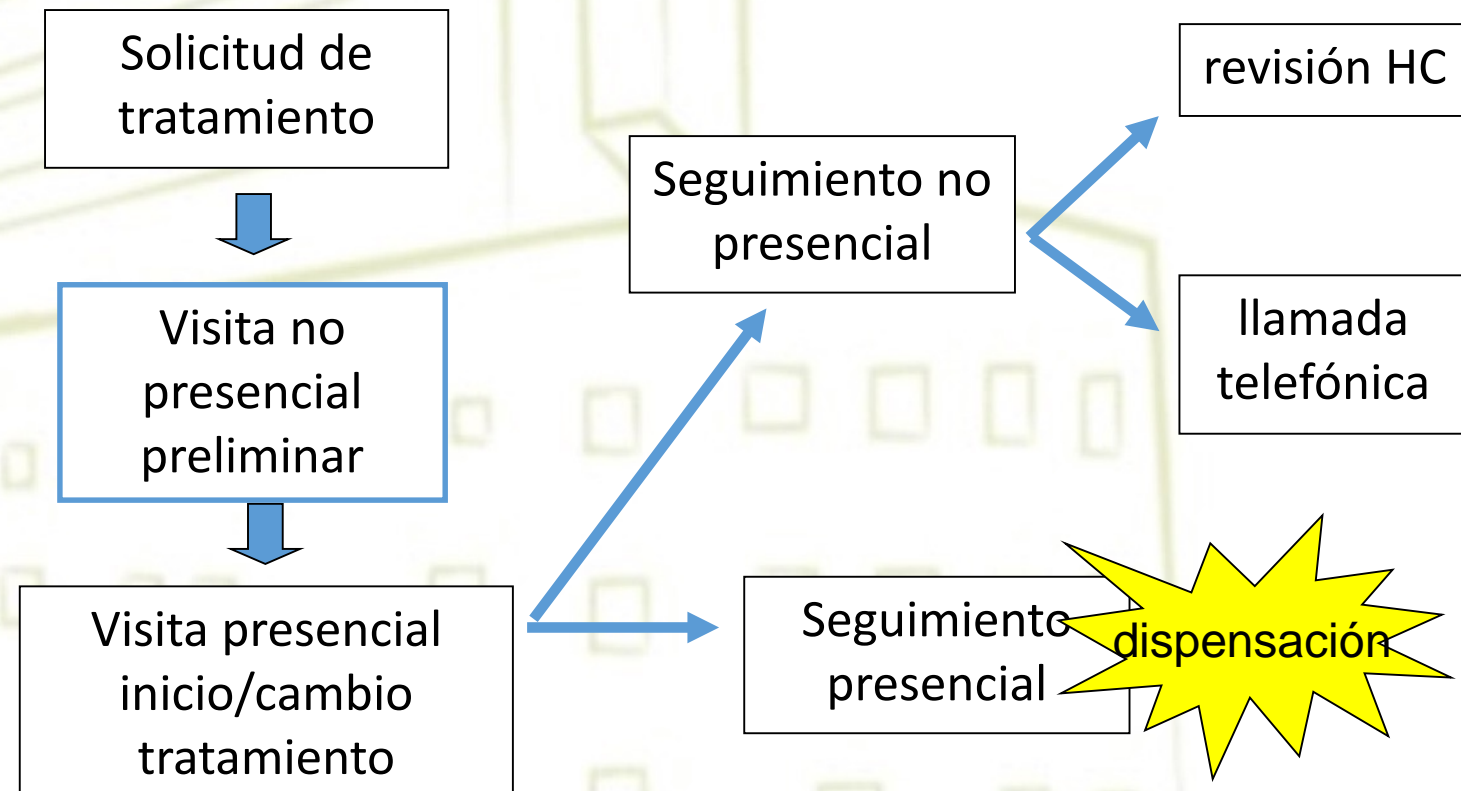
Solicitud de tratamiento

Visita no presencial preliminar

Visita presencial inicio/cambio tratamiento

Seguimiento no presencial

revisión HC

llamada telefónica

Seguimiento presencial

dispensación